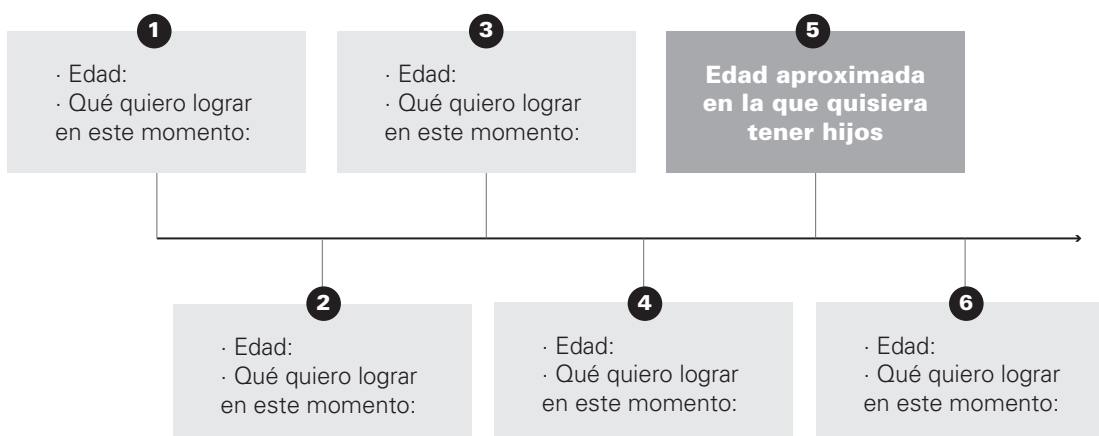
1
· Edad:
· Qué quiero lograr en este momento:

3
· Edad:
· Qué quiero lograr en este momento:

5
Edad aproximada en la que quisiera tener hijos

2
· Edad:
· Qué quiero lograr en este momento:

4
· Edad:
· Qué quiero lograr en este momento:

6
· Edad:
· Qué quiero lograr en este momento: